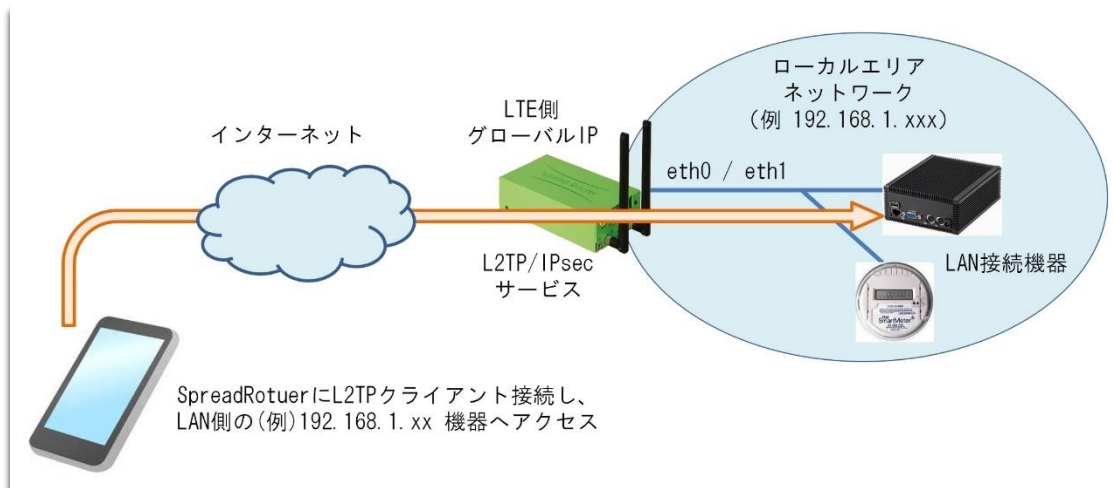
ローカルエリア
ネットワーク
（例 192.168.1.xxx）

LTE側
グローバルIP

インターネット

eth0 / eth1

L2TP/IPsec
サービス

LAN接続機器

SpreadRotuerにL2TPクライアント接続し、
LAN側の(例)192.168.1.xx 機器へアクセス